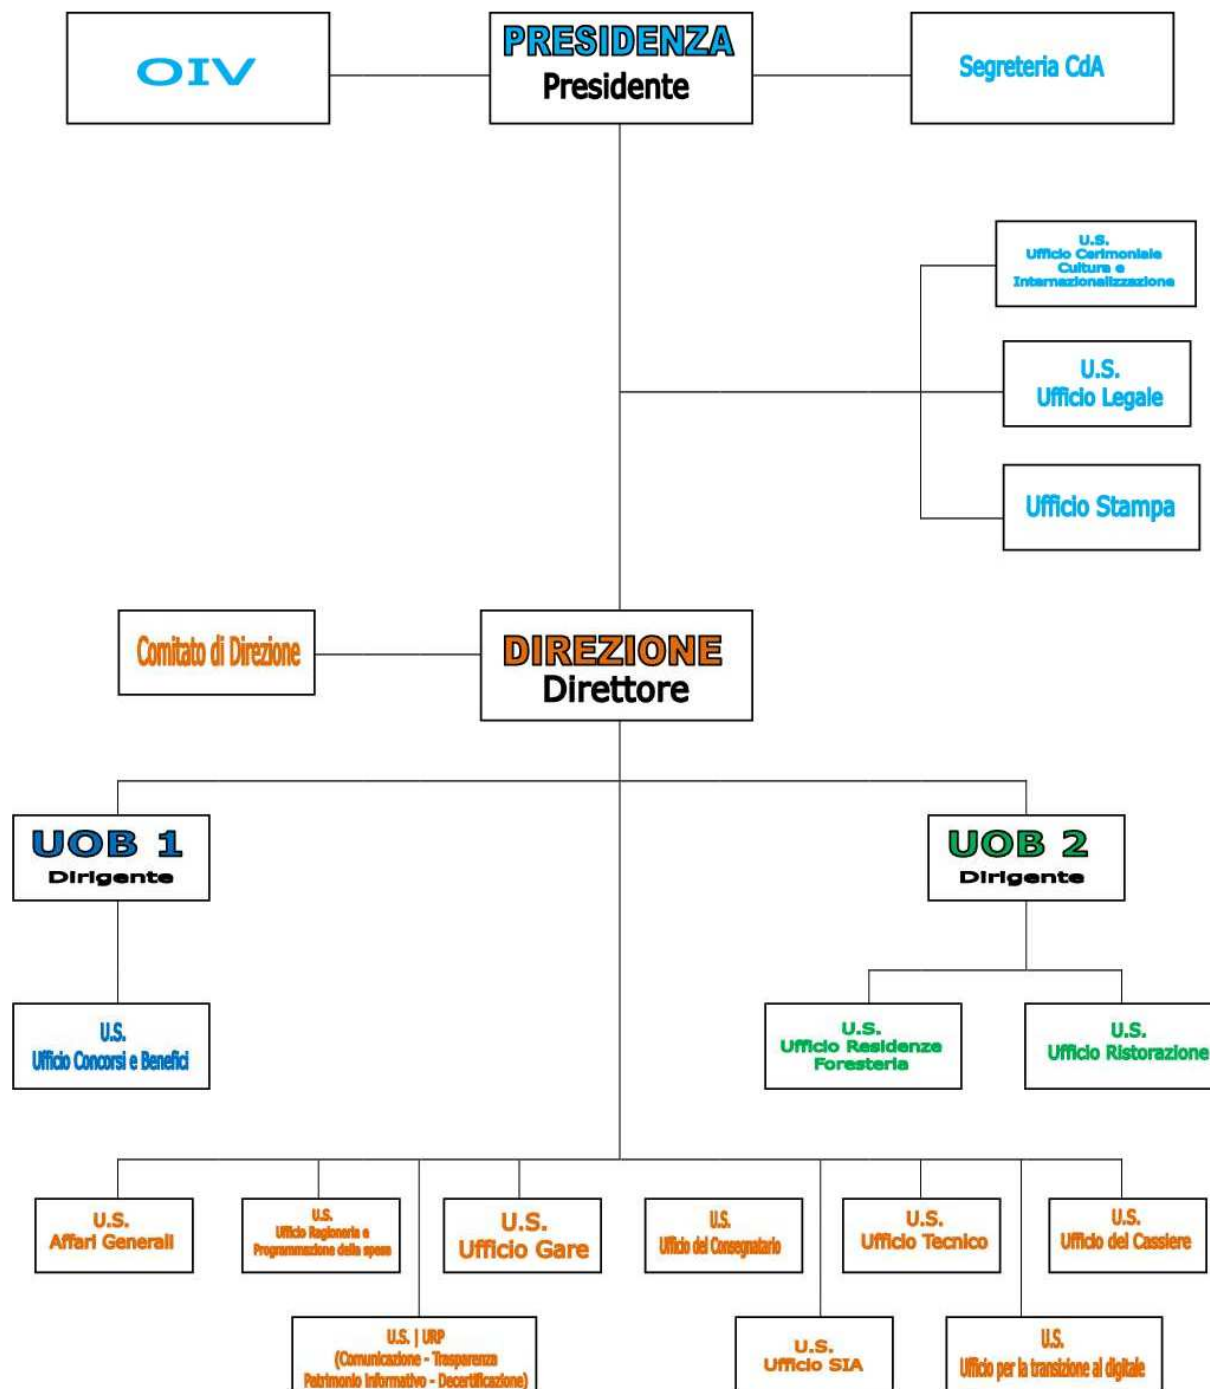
OIV

PRESIDENZA
Presidente

Segreteria CdA

U.S.
Ufficio Cerimoniale
Cultura e
Internazionalizzazione

U.S.
Ufficio Legale

Ufficio Stampa

Comitato di Direzione

DIREZIONE
Direttore

UOB 1
Dirigente

UOB 2
Dirigente

U.S.
Ufficio Concorsi e Benefici

U.S.
Ufficio Residenze
Foresteria

U.S.
Ufficio Ristorazione

U.S.
Affari Generali

U.S.
Ufficio Ragioneria e
Programmazione della spesa

U.S.
Ufficio Gare

U.S.
Ufficio del Consegnatario

U.S.
Ufficio Tecnico

U.S.
Ufficio del Cassiere

U.S. | URP
(Comunicazione - Trasparenza
Patrimonio Informativo - Decertificazione)

U.S.
Ufficio SIA

U.S.
Ufficio per la transizione al digitale